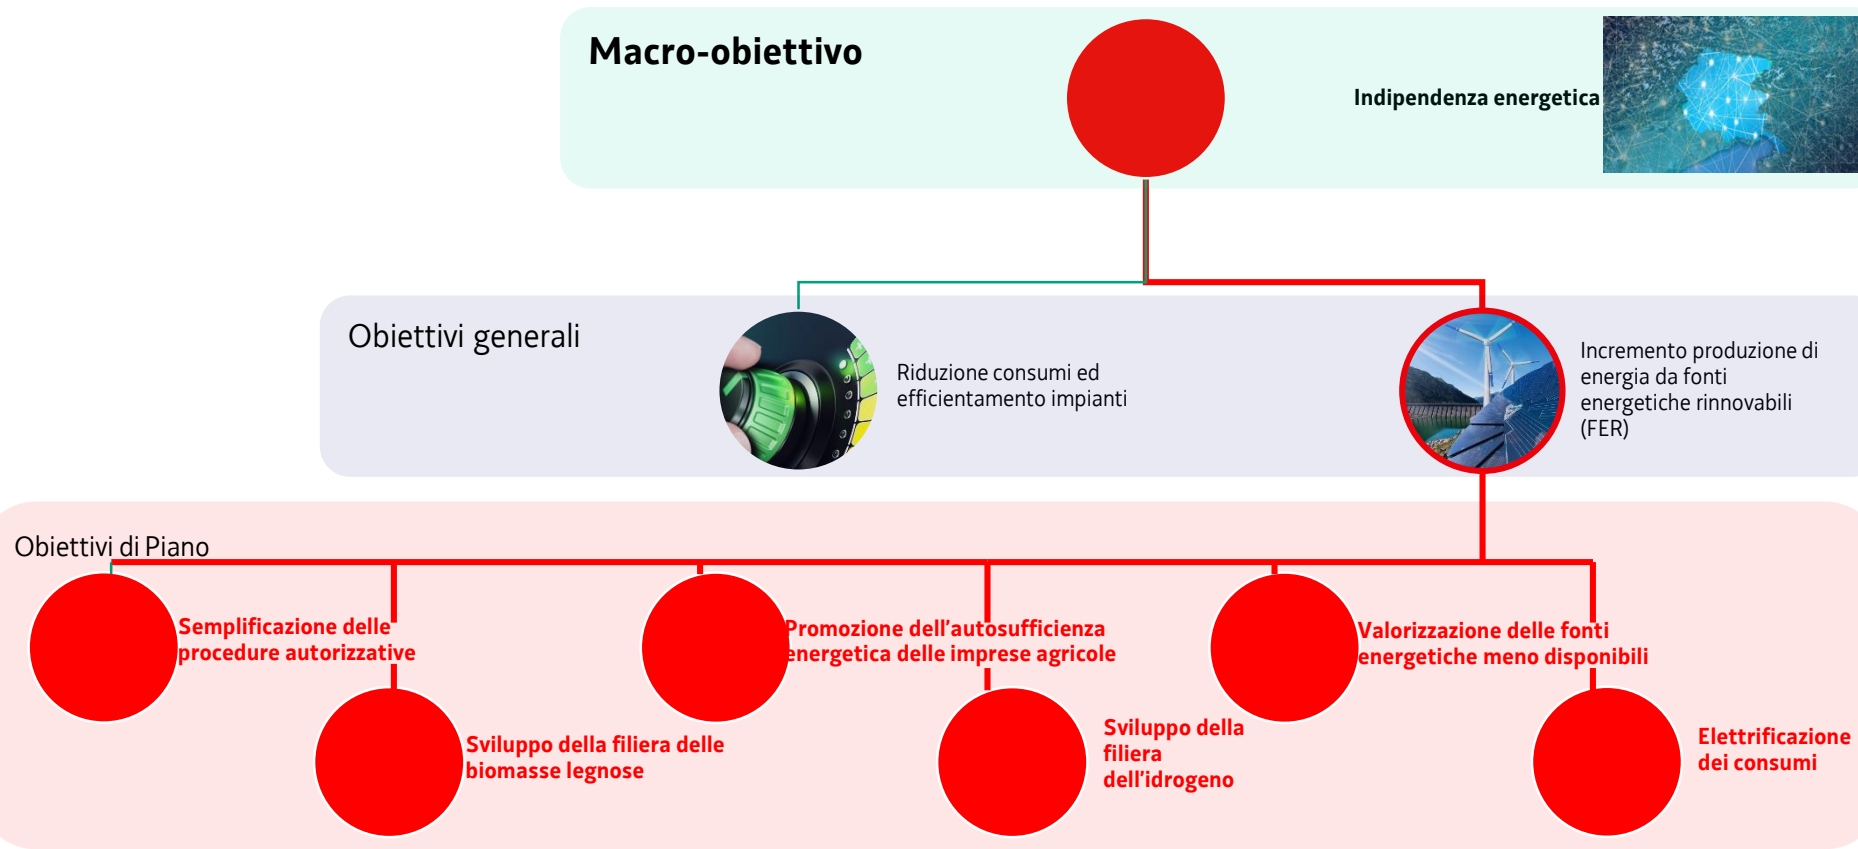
Macro-obiettivo

Indipendenza energetica

Obiettivi generali

Riduzione consumi ed efficientamento impianti

Incremento produzione di energia da fonti energetiche rinnovabili (FER)

Obiettivi di Piano

Semplificazione delle procedure autorizzative

Sviluppo della filiera delle biomasse legnose

Promozione dell'autosufficienza energetica delle imprese agricole

Sviluppo della filiera dell'idrogeno

Valorizzazione delle fonti energetiche meno disponibili

Elettrificazione dei consumi